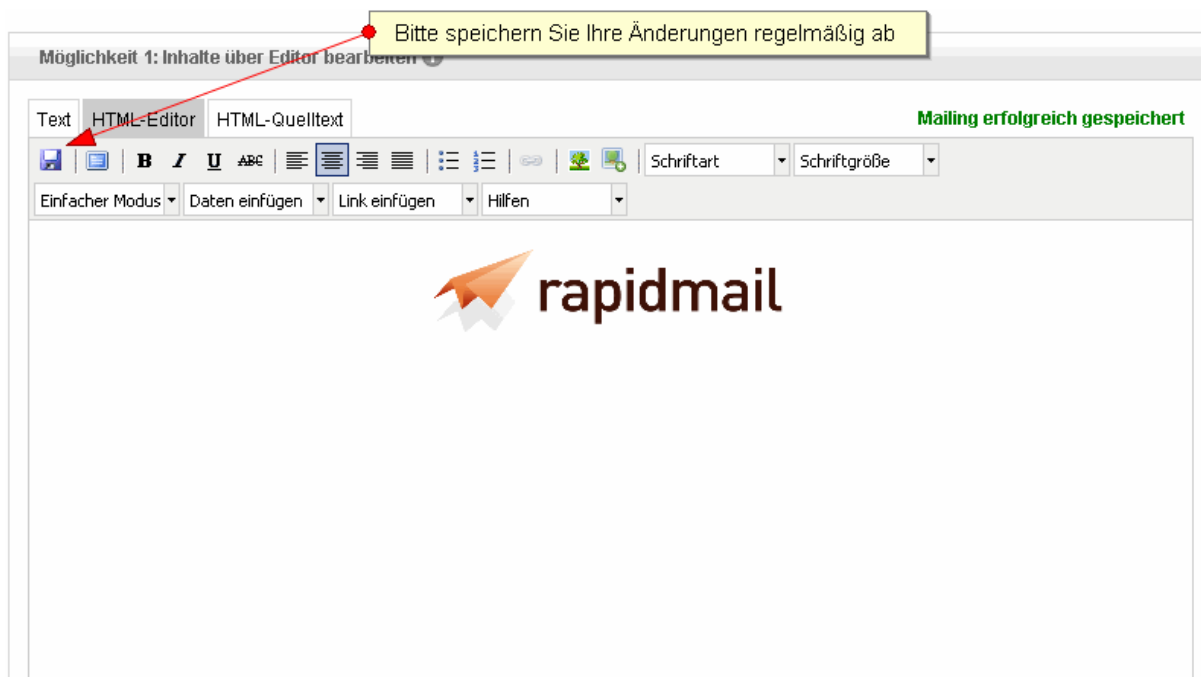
Bitte speichern Sie Ihre Änderungen regelmäßig ab

Möglichkeit 1: Inhalte über Editor bearbeiten

Text HTML-Editor HTML-Quelltext

Mailing erfolgreich gespeichert

B I U ABC

Schriftart Schriftgröße

Einfacher Modus Daten einfügen Link einfügen Hilfen

rapidmail